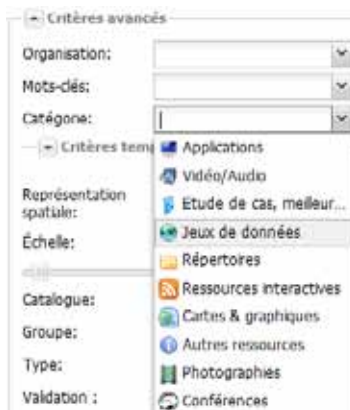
− Critères avancés

Organisation:

Mots-clés:

Catégorie:

− Critères tem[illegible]

Représentation spatiale:

Échelle:

Catalogue:

Groupe:

Type:

Validation :

Applications

Vidéo/Audio

Etude de cas, meilleur...

Jeux de données

Répertoires

Ressources interactives

Cartes & graphiques

Autres ressources

Photographies

Conférences